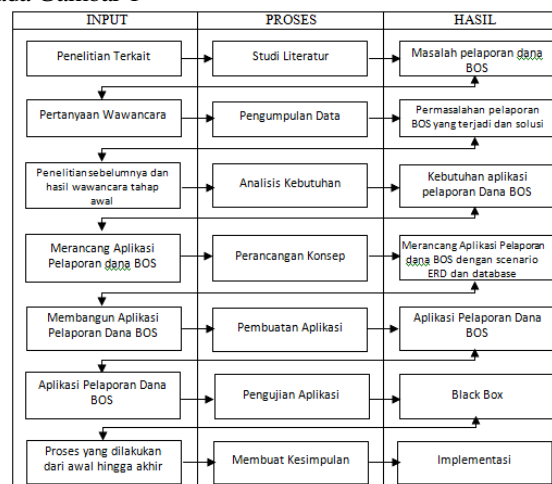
ada Gambar 1

| INPUT | PROSES | HASIL |
|---|---|---|
| Penelitian Terkait | Studi Literatur | Masalah pelaporan dana BOS |
| Pertanyaan Wawancara | Pengumpulan Data | Permasalahan pelaporan BOS yang terjadi dan solusi |
| Penelitian sebelumnya dan hasil wawancara tahap awal | Analisis Kebutuhan | Kebutuhan aplikasi pelaporan Dana BOS |
| Merancang Aplikasi Pelaporan dana BOS | Perancangan Konsep | Merancang Aplikasi Pelaporan dana BOS dengan scenario ERD dan database |
| Membangun Aplikasi Pelaporan Dana BOS | Pembuatan Aplikasi | Aplikasi Pelaporan Dana BOS |
| Aplikasi Pelaporan Dana BOS | Pengujian Aplikasi | Black Box |
| Proses yang dilakukan dari awal hingga akhir | Membuat Kesimpulan | Implementasi |